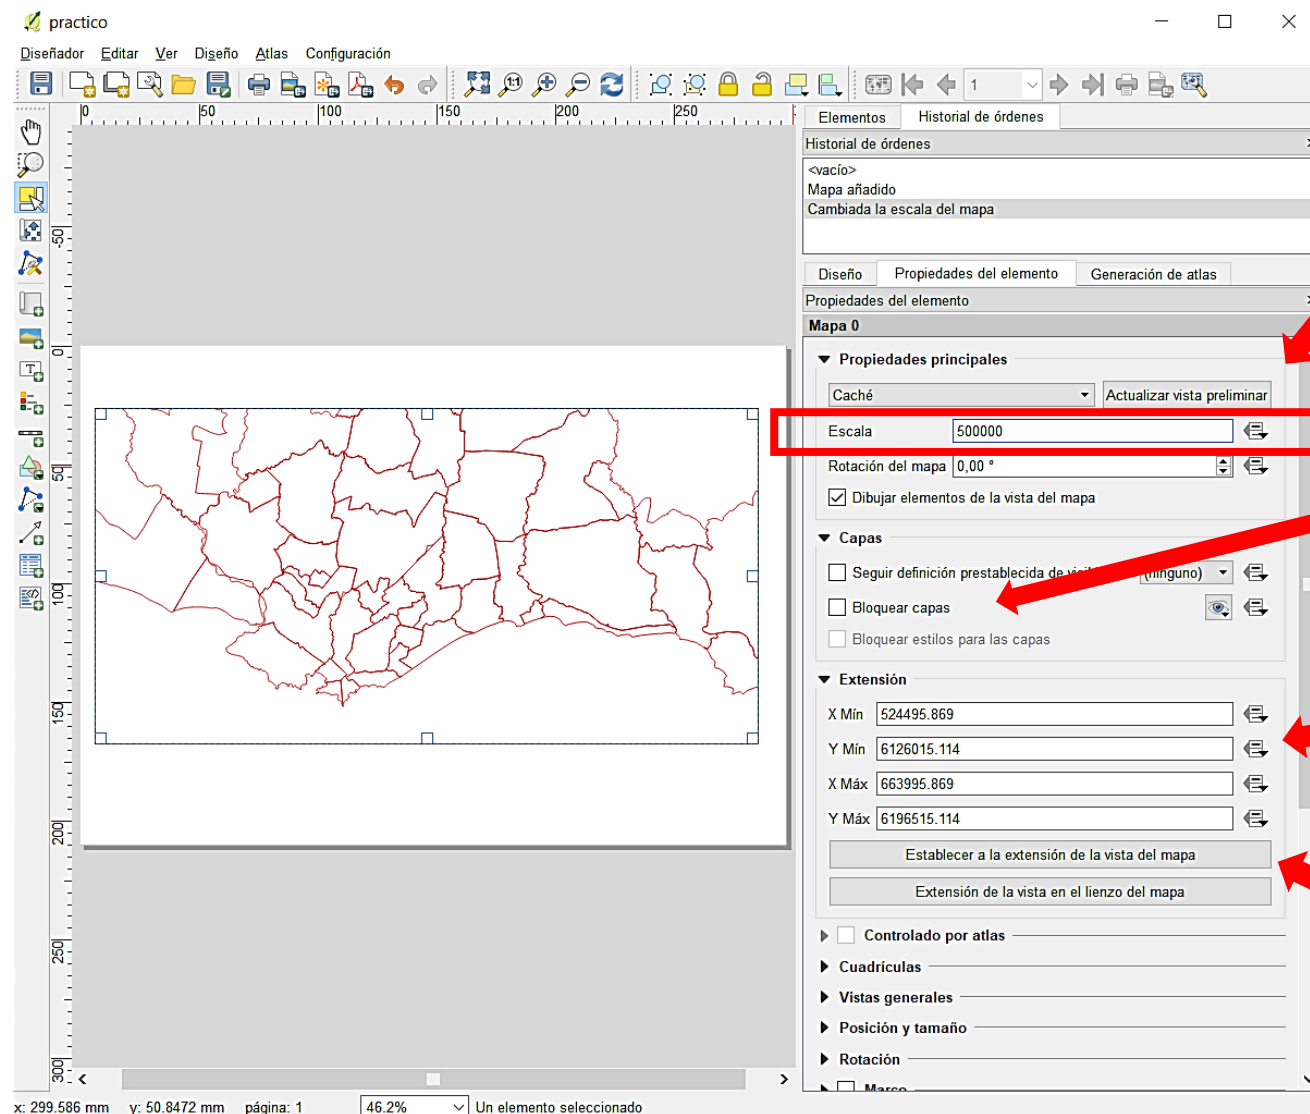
practico

Diseñador Editar Ver Diseño Atlas Configuración

1

0 50 100 150 200 250

-50 0 50 100 150 200 250 300

Elementos Historial de órdenes

Historial de órdenes

<vacío>
Mapa añadido
Cambiada la escala del mapa

Diseño Propiedades del elemento Generación de atlas

Propiedades del elemento

Mapa 0

Propiedades principales

Caché Actualizar vista preliminar

Escala 500000

Rotación del mapa 0,00 °

Dibujar elementos de la vista del mapa

Capas

Seguir definición prestablecida de vis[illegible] (ninguno)

Bloquear capas

Bloquear estilos para las capas

Extensión

X Mín 524495.869

Y Mín 6126015.114

X Máx 663995.869

Y Máx 6196515.114

Establecer a la extensión de la vista del mapa

Extensión de la vista en el lienzo del mapa

Controlado por atlas

Cuadrículas

Vistas generales

Posición y tamaño

Rotación

Marco

x: 299.586 mm y: 50.8472 mm página: 1 46.2% Un elemento seleccionado